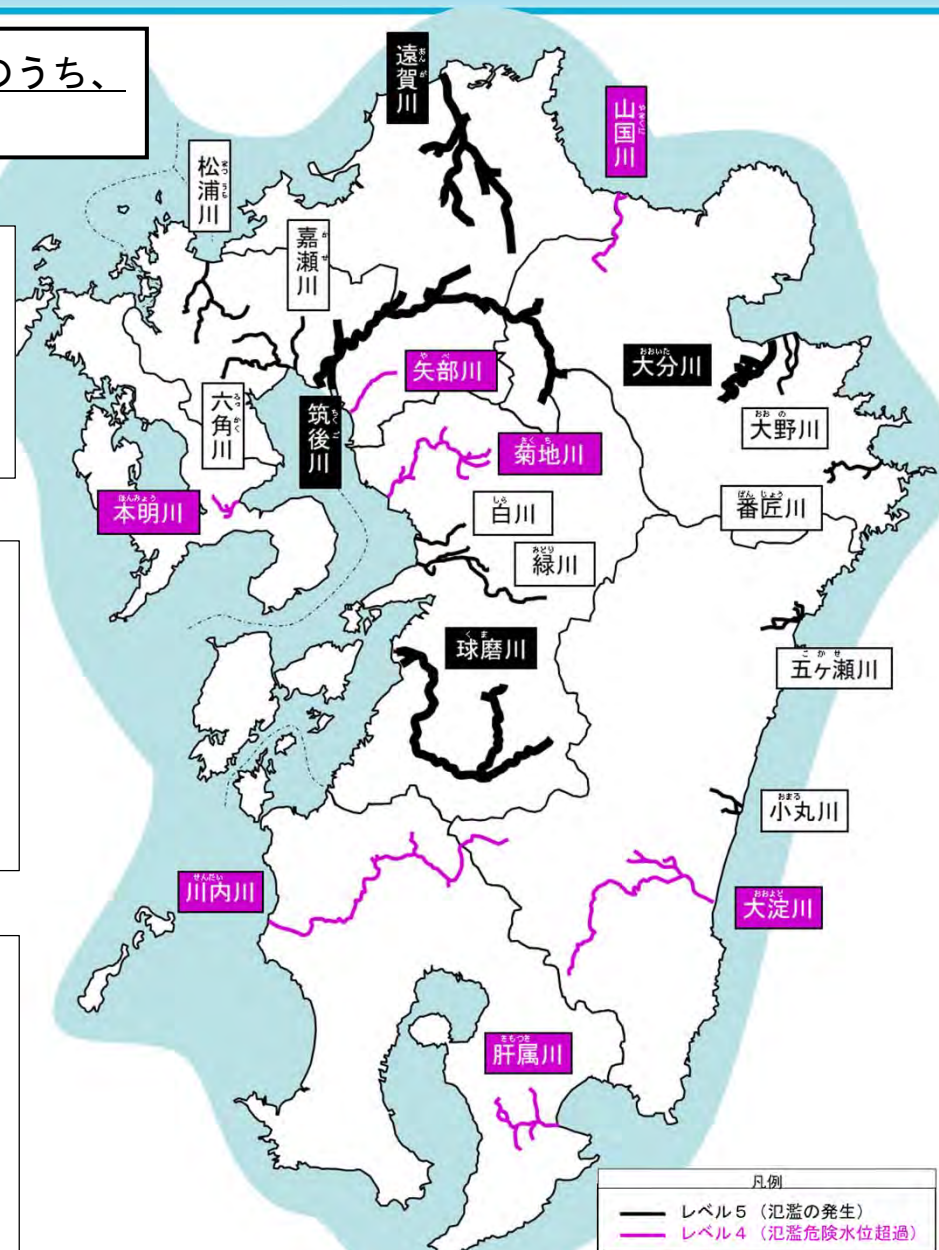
のうち、

遠賀川

山国川

松浦川

嘉瀬川

矢部川

大分川

六角川

筑後川

菊地川

大野川

本明川

白川

番匠川

緑川

球磨川

五ヶ瀬川

小丸川

川内川

大淀川

肝属川

凡例
レベル５（氾濫の発生）
レベル４（氾濫危険水位超過）